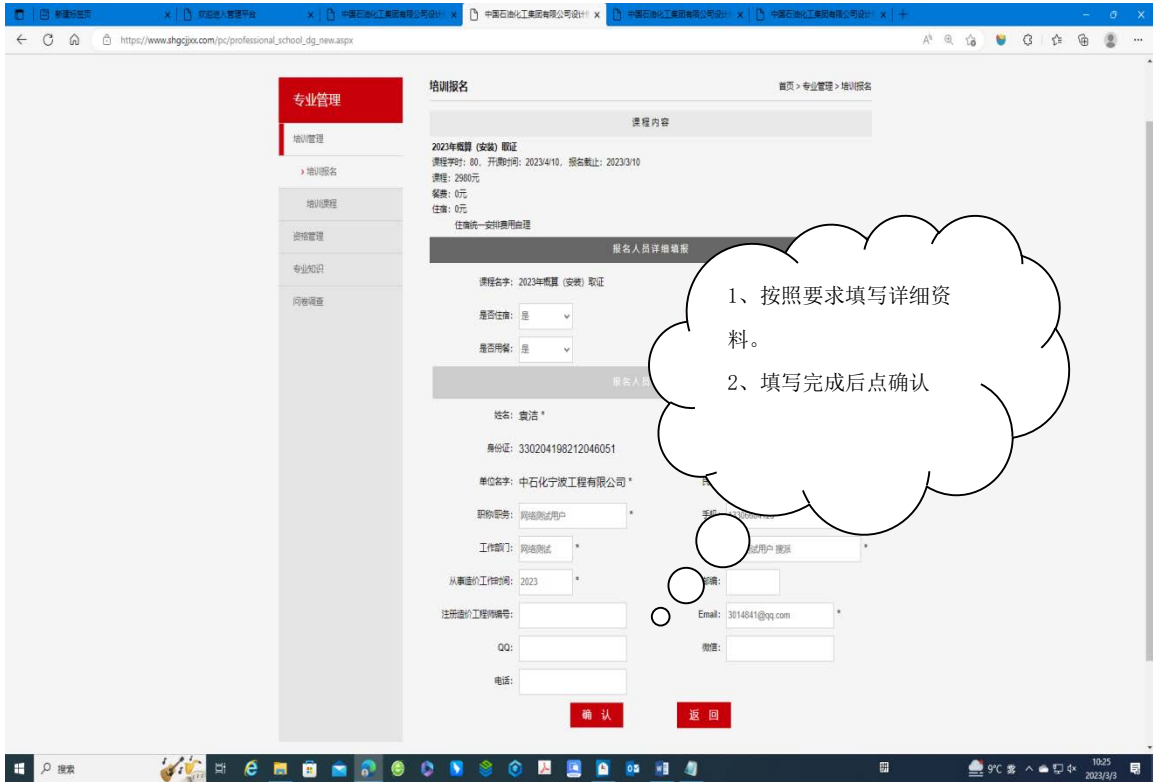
新建标签页 | 欢迎进入管理平台 | 中国石油化工集团有限公司设计 | 中国石油化工集团有限公司设计 | 中国石油化工集团有限公司设计 | 中国石油化工集团有限公司设计

https://www.shgcjjxx.com/pc/professional_school_dg_new.aspx

专业管理

培训管理

› 培训报名

培训课程

资格管理

专业知识

问卷调查

培训报名

首页 > 专业管理 > 培训报名

课程内容

2023年概算（安装）取证
课程学时：80，开课时间：2023/4/10，报名截止：2023/3/10
课程：2980元
餐费：0元
住宿：0元
住宿统一安排费用自理

报名人员详细填报

课程名字：2023年概算（安装）取证

是否住宿：是

是否用餐：是

报名人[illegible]

姓名：袁洁 *

身份证：330204198212046051

单位名字：中石化宁波工程有限公司 *

职称职务：网络测试用户 *

手机：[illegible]

工作部门：网络测试 *

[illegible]试用户 提报 *

从事造价工作时间：2023 *

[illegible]编：

注册造价工程师编号：

Email：3014841@qq.com *

QQ：

微信：

电话：

确 认

返 回

1、按照要求填写详细资料。

2、填写完成后点确认

搜索

9°C 雾

10:25
2023/3/3